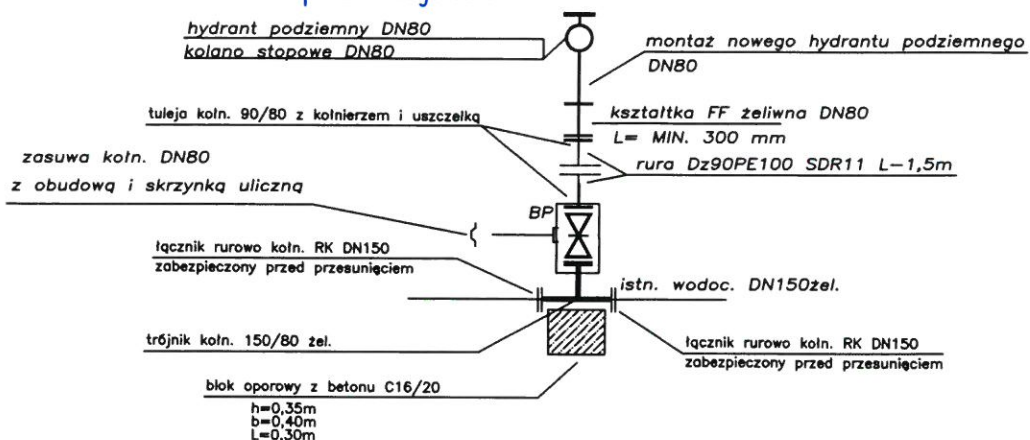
hydrant podziemny DN80
kolano stopowe DN80

montaż nowego hydrantu podziemnego DN80

tuleja kołn. 90/80 z kołnierzem i uszczelką

kształtka FF żeliwna DN80
L= MIN. 300 mm

zasuwa kołn. DN80
z obudową i skrzynką uliczną

rura Dz90PE100 SDR11 L-1,5m

BP

łącznik rurowo kołn. RK DN150
zabezpieczony przed przesunięciem

istn. wodoc. DN150żel.

trójnik kołn. 150/80 żel.

łącznik rurowo kołn. RK DN150
zabezpieczony przed przesunięciem

blok oporowy z betonu C16/20
h=0,35m
b=0,40m
L=0,30m